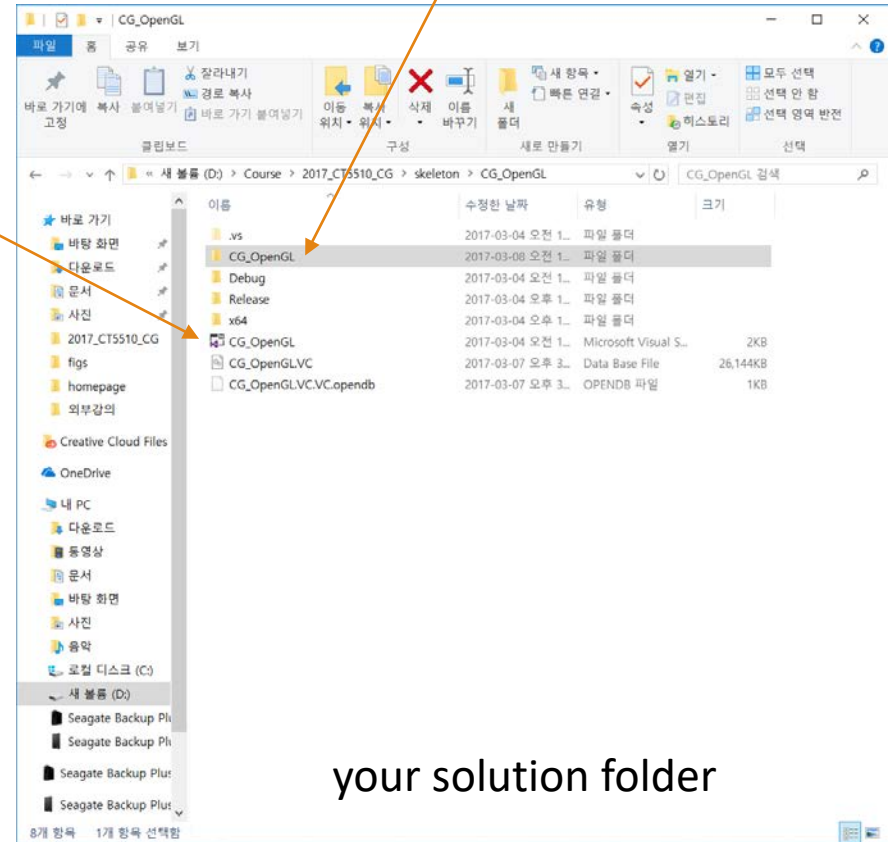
CG_OpenGL

파일 홈 공유 보기

바로 가기에 고정 복사 붙여넣기
잘라내기
경로 복사
바로 가기 붙여넣기
클립보드

이동 위치 복사 위치 삭제 이름 바꾸기
구성

새 폴더
새 항목
빠른 연결
새로 만들기

속성
열기
편집
히스토리
열기

모두 선택
선택 안 함
선택 영역 반전
선택

« 새 볼륨 (D:) > Course > 2017_CT5510_CG > skeleton > CG_OpenGL

CG_OpenGL 검색

바로 가기
바탕 화면
다운로드
문서
사진
2017_CT5510_CG
figs
homepage
외부강의
Creative Cloud Files
OneDrive
내 PC
다운로드
동영상
문서
바탕 화면
사진
음악
로컬 디스크 (C:)
새 볼륨 (D:)
Seagate Backup Plu
Seagate Backup Plu
Seagate Backup Plus
Seagate Backup Plus

| 이름 | 수정한 날짜 | 유형 | 크기 |
|---|---|---|---|
| .vs | 2017-03-04 오전 1... | 파일 폴더 | |
| CG_OpenGL | 2017-03-08 오전 1... | 파일 폴더 | |
| Debug | 2017-03-04 오전 1... | 파일 폴더 | |
| Release | 2017-03-04 오후 1... | 파일 폴더 | |
| x64 | 2017-03-04 오후 1... | 파일 폴더 | |
| CG_OpenGL | 2017-03-04 오전 1... | Microsoft Visual S... | 2KB |
| CG_OpenGL.VC | 2017-03-07 오후 3... | Data Base File | 26,144KB |
| CG_OpenGL.VC.VC.opendb | 2017-03-07 오후 3... | OPENDB 파일 | 1KB |

your solution folder

8개 항목 1개 항목 선택함